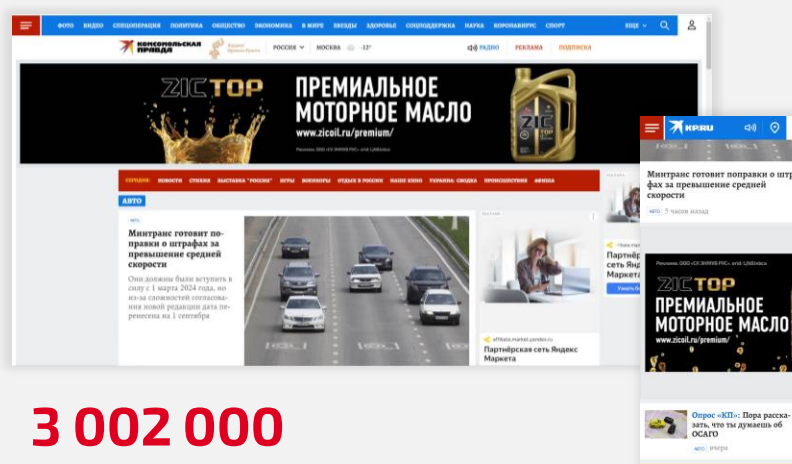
ФОТО ВИДЕО СПЕЦОПЕРАЦИЯ ПОЛИТИКА ОБЩЕСТВО ЭКОНОМИКА В МИРЕ ЗВЕЗДЫ ЗДОРОВЬЕ СОЦПОДДЕРЖКА НАУКА КОРОНАВИРУС СПОРТ ЕЩЕ

КОМСОМОЛЬСКАЯ ПРАВДА РОССИЯ МОСКВА -12° РАДИО РЕКЛАМА ПОДПИСКА

ZIC TOP ПРЕМИАЛЬНОЕ МОТОРНОЕ МАСЛО www.zicoil.ru/premium/

ZIC TOP

СЕГОДНЯ НОВОСТИ СТИХИЯ ВЫСТАВКА "РОССИЯ" ИГРЫ ВОЕНКОРЫ ОТДЫХ В РОССИИ НАШЕ КИНО УКРАИНА: СВОДКА ПРОИСШЕСТВИЯ АФИША

АВТО

АВТО

Минтранс готовит поправки о штрафах за превышение средней скорости

Они должны были вступить в силу с 1 марта 2024 года, но из-за сложностей согласования новой редакции дата перенесена на 1 сентября

affiliate.market.yandex.ru
Партнёрская сеть Яндекс Маркета

Партнёрская сеть Яндекс Маркета

3 002 000

KP.RU

Минтранс готовит поправки о штрафах за превышение средней скорости

АВТО 5 часов назад

ZIC TOP ПРЕМИАЛЬНОЕ МОТОРНОЕ МАСЛО www.zicoil.ru/premium/

Опрос «КП»: Пора рассказать, что ты думаешь об ОСАГО

АВТО вчера